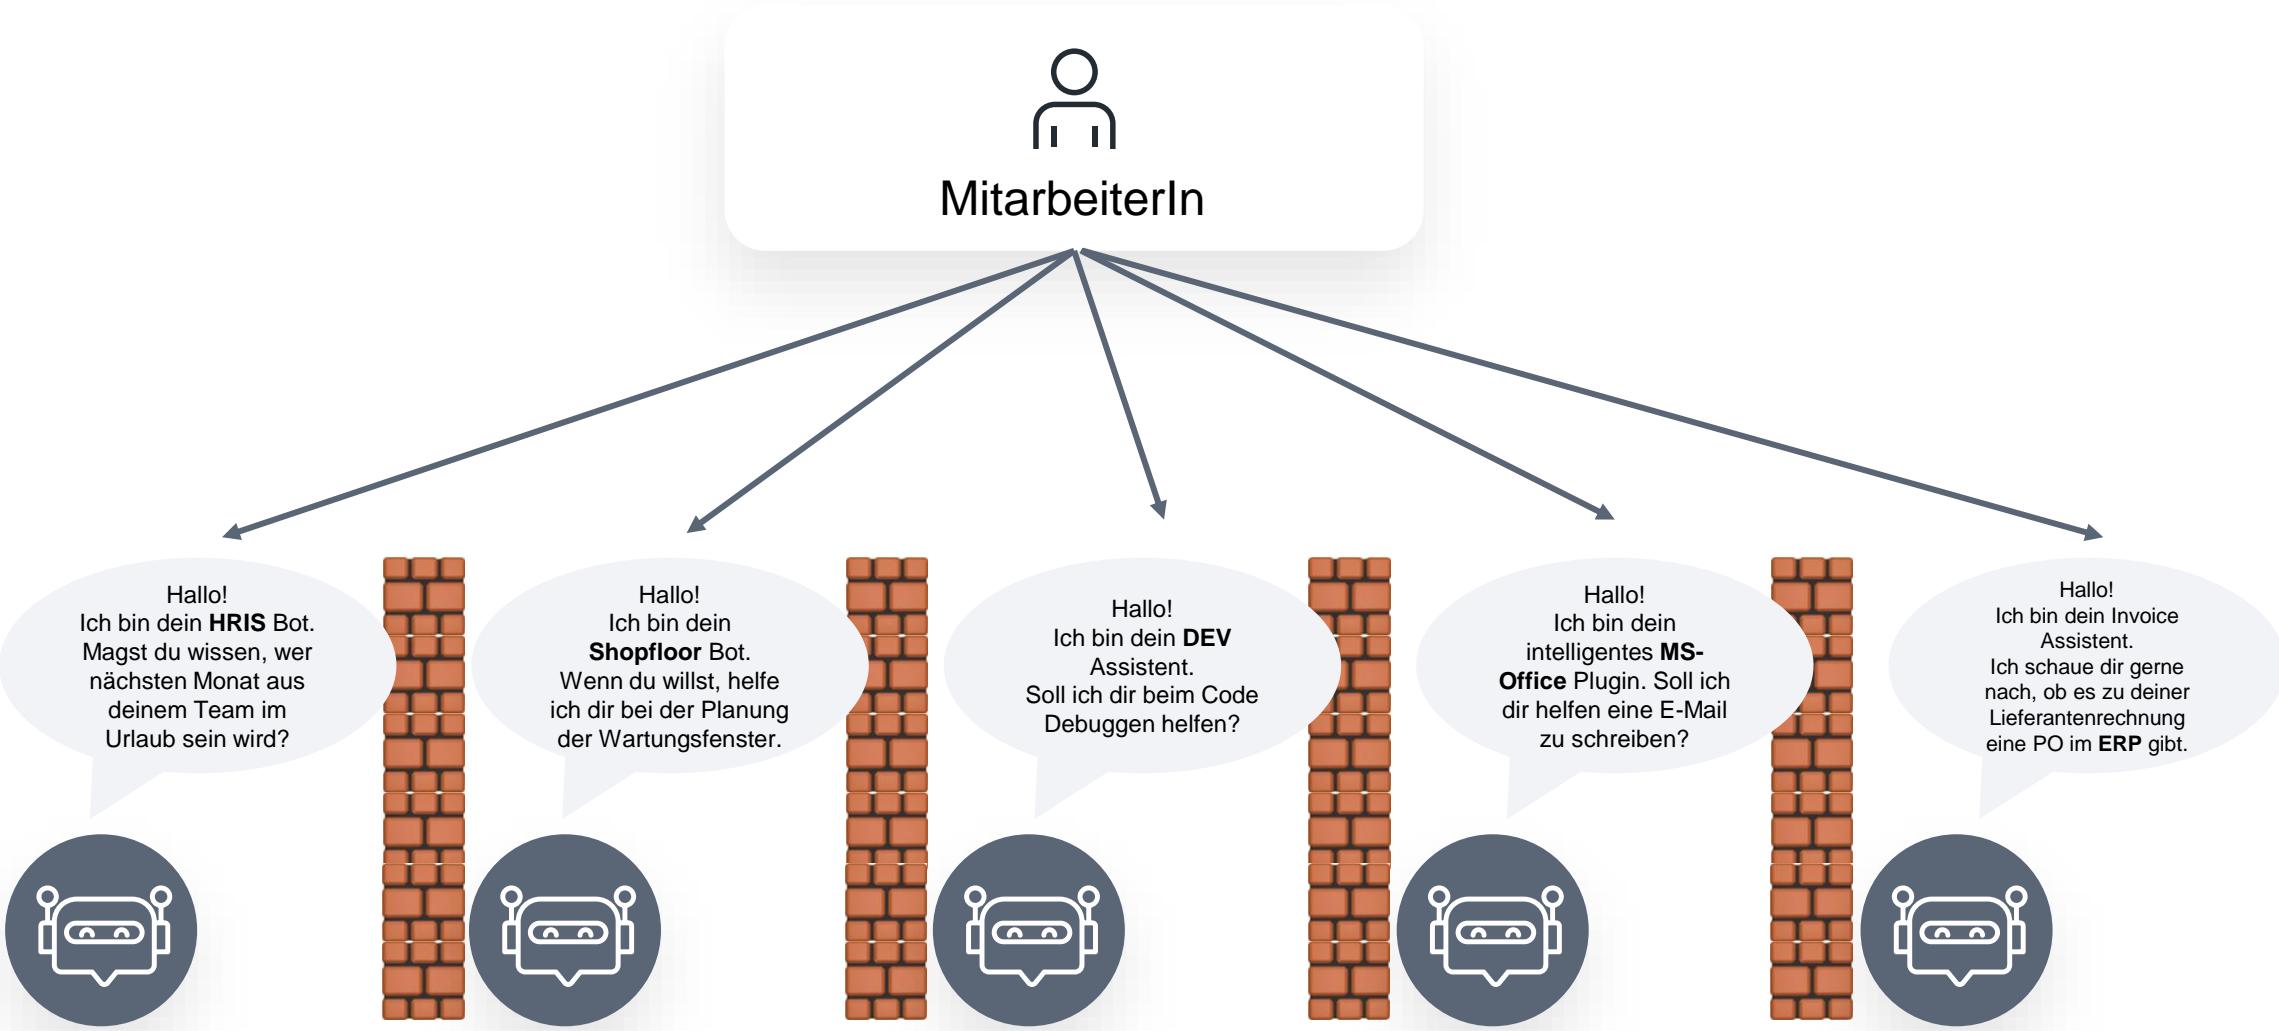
MitarbeiterIn

Hallo!
Ich bin dein **HRIS** Bot. Magst du wissen, wer nächsten Monat aus deinem Team im Urlaub sein wird?

Hallo!
Ich bin dein **Shopfloor** Bot. Wenn du willst, helfe ich dir bei der Planung der Wartungsfenster.

Hallo!
Ich bin dein **DEV** Assistent. Soll ich dir beim Code Debuggen helfen?

Hallo!
Ich bin dein intelligentes **MS-Office** Plugin. Soll ich dir helfen eine E-Mail zu schreiben?

Hallo!
Ich bin dein Invoice Assistent. Ich schaue dir gerne nach, ob es zu deiner Lieferantenrechnung eine PO im **ERP** gibt.